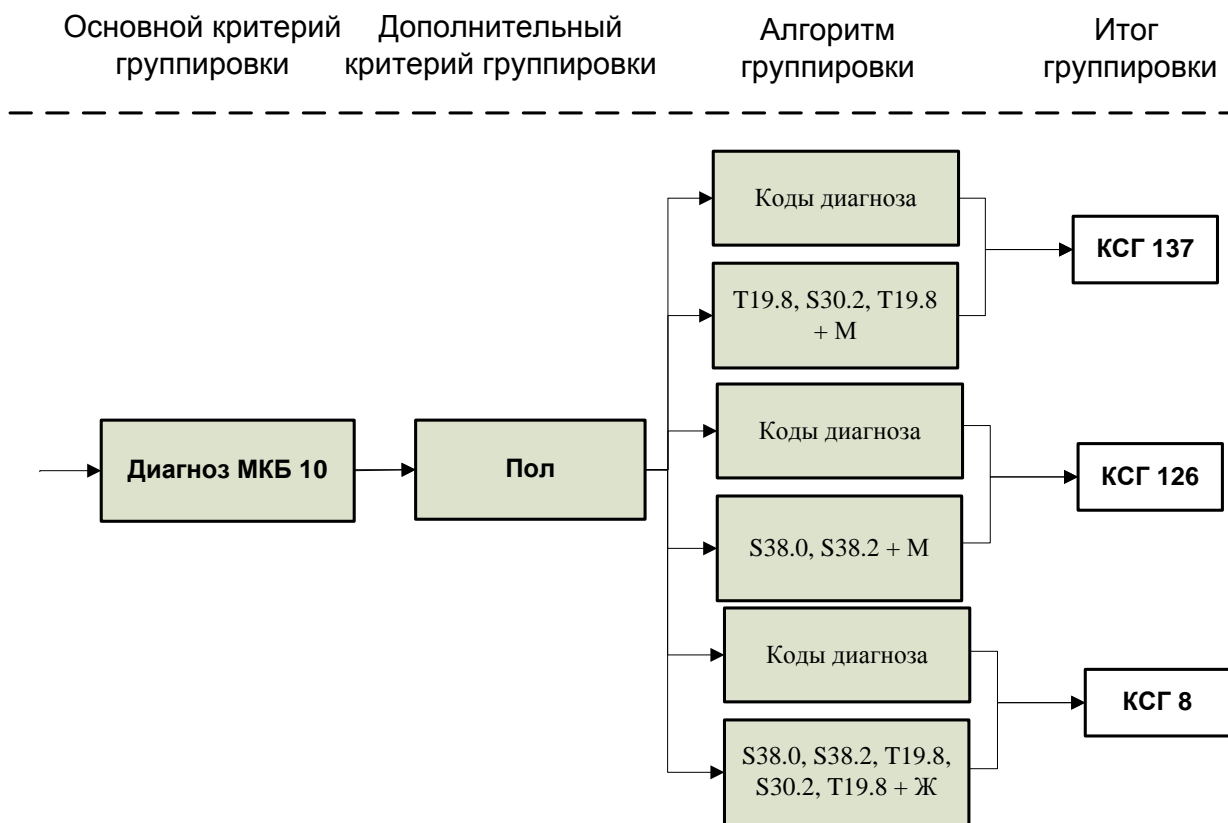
Основной критерий группировки

Дополнительный критерий группировки

Алгоритм группировки

Итог группировки

Диагноз МКБ 10

Пол

Коды диагноза

T19.8, S30.2, T19.8 + М

КСГ 137

Коды диагноза

S38.0, S38.2 + М

КСГ 126

Коды диагноза

S38.0, S38.2, T19.8, S30.2, T19.8 + Ж

КСГ 8